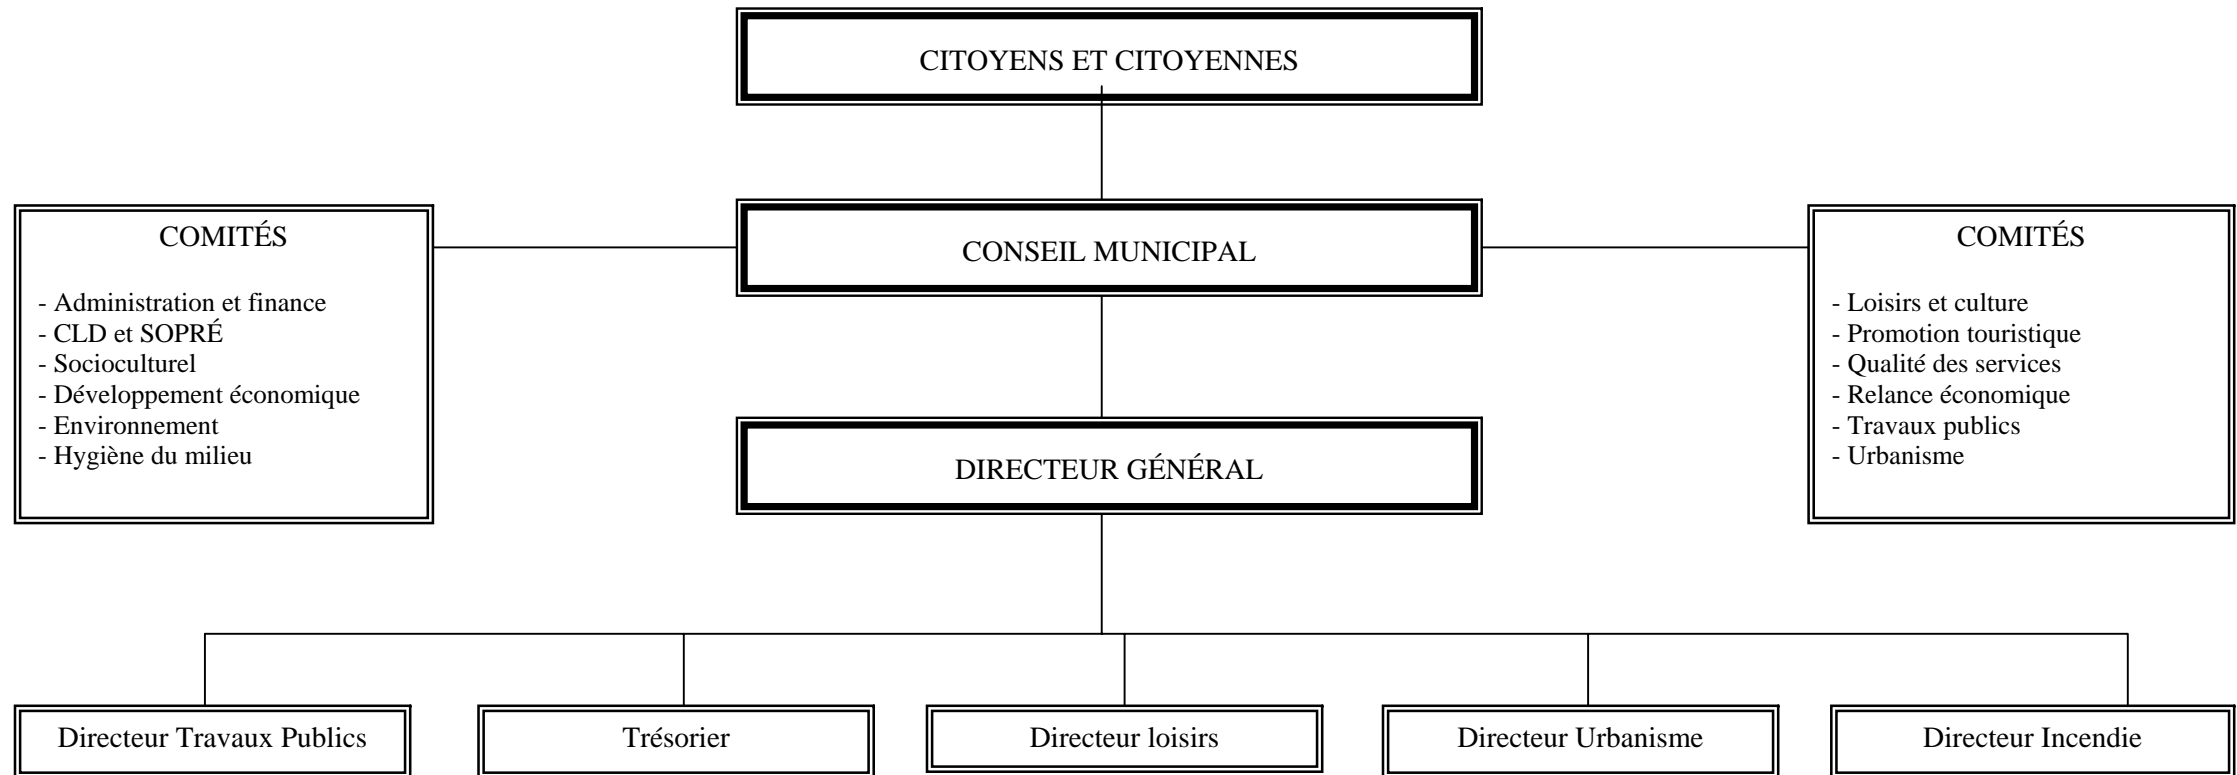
CITOYENS ET CITOYENNES

COMITÉS

- Administration et finance
- CLD et SOPRÉ
- Socioculturel
- Développement économique
- Environnement
- Hygiène du milieu

CONSEIL MUNICIPAL

COMITÉS

- Loisirs et culture
- Promotion touristique
- Qualité des services
- Relance économique
- Travaux publics
- Urbanisme

DIRECTEUR GÉNÉRAL

Directeur Travaux Publics

Trésorier

Directeur loisirs

Directeur Urbanisme

Directeur Incendie